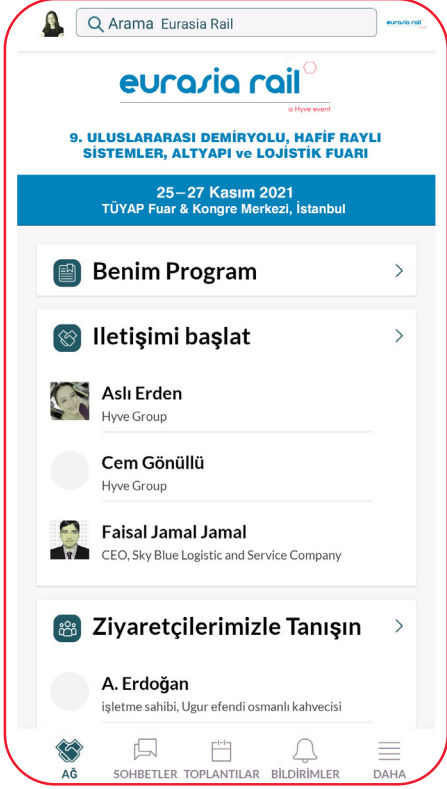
Arama Eurasia Rail

eurasia rail

eurasia rail
a Hyve event

9. ULUSLARARASI DEMİRYOLU, HAFİF RAYLI SİSTEMLER, ALTYAPI ve LOJİSTİK FUARI

25 – 27 Kasım 2021
TÜYAP Fuar & Kongre Merkezi, İstanbul

Benim Program

Iletişimi başlat

Aslı Erden
Hyve Group

Cem Gönüllü
Hyve Group

Faisal Jamal Jamal
CEO, Sky Blue Logistic and Service Company

Ziyaretçilerimizle Tanışın

A. Erdoğan
işletme sahibi, Ugur efendi osmanlı kahvecisi

AĞ SOHBETLER TOPLANTILAR BİLDİRİMLER DAHA